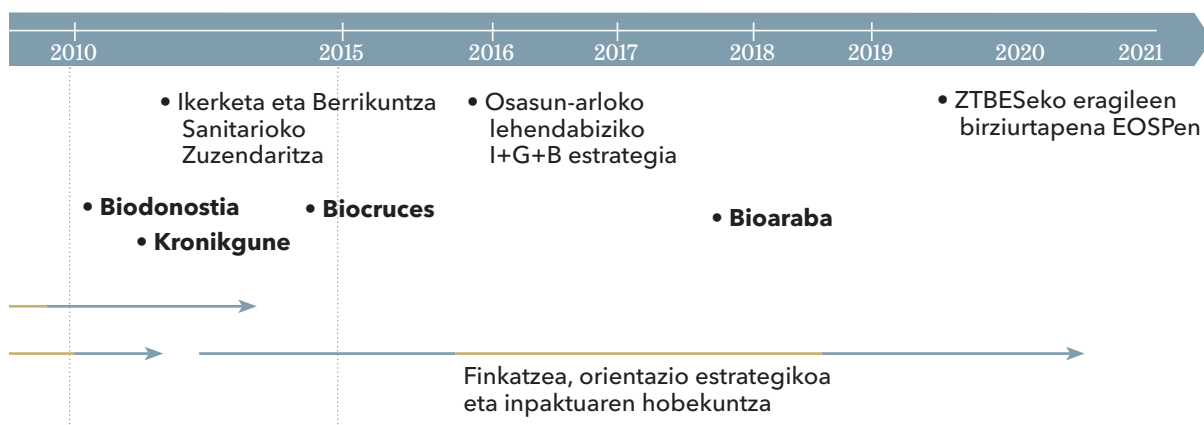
2010
2015
2016
2017
2018
2019
2020
2021

• Ikerketa eta Berrikuntza Sanitarioko Zuzendaritza

• Osasun-arloko lehendabiziko I+G+B estrategia

• ZTBESeko eragileen birziurtapena EOSPen

• **Biodonostia**

• **Biocruces**

• **Kronikgune**

• **Bioaraba**

Finkatzea, orientazio estrategikoa eta inpaktuaren hobekuntza